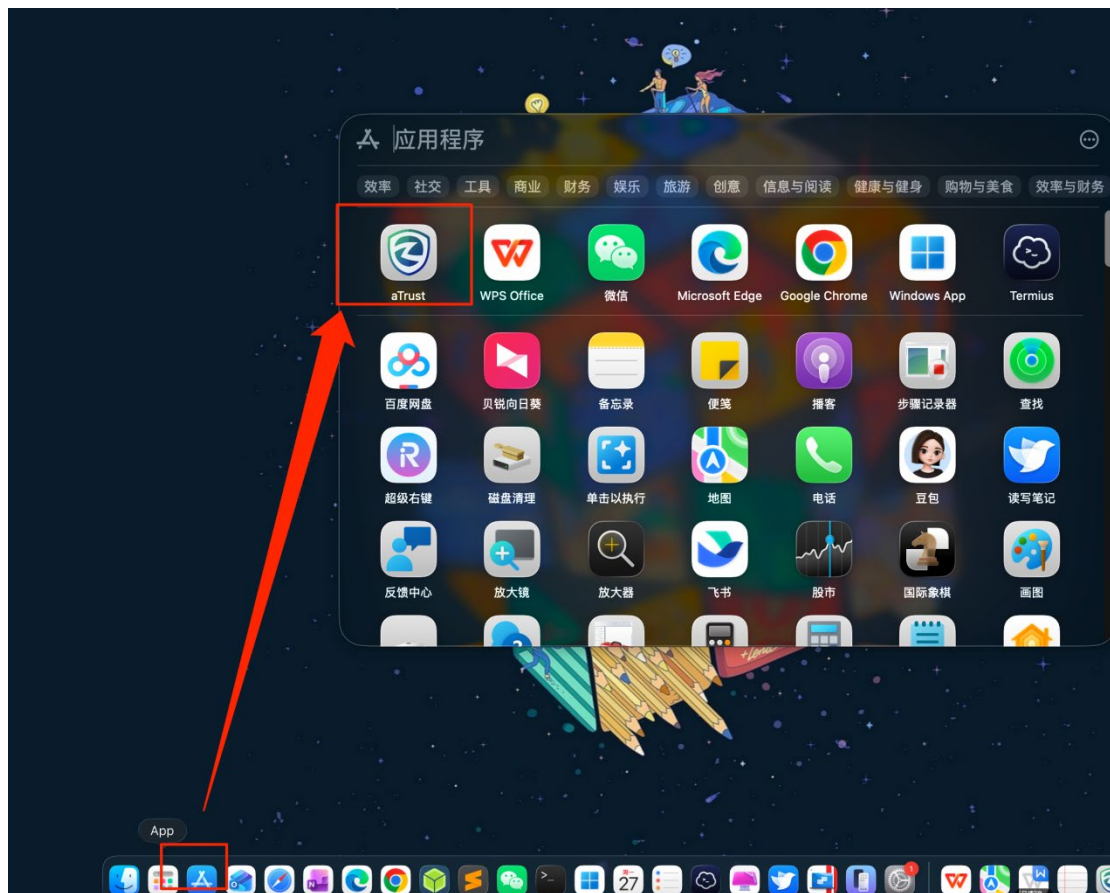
应用程序

效率 社交 工具 商业 财务 娱乐 旅游 创意 信息与阅读 健康与健身 购物与美食 效率与财务

aTrust
WPS Office
微信
Microsoft Edge
Google Chrome
Windows App
Termius

百度网盘
贝锐向日葵
备忘录
便笺
播客
步骤记录器
查找

超级右键
磁盘清理
单击以执行
地图
电话
豆包
读写笔记

反馈中心
放大镜
放大器
飞书
股市
国际象棋
画图

App

27